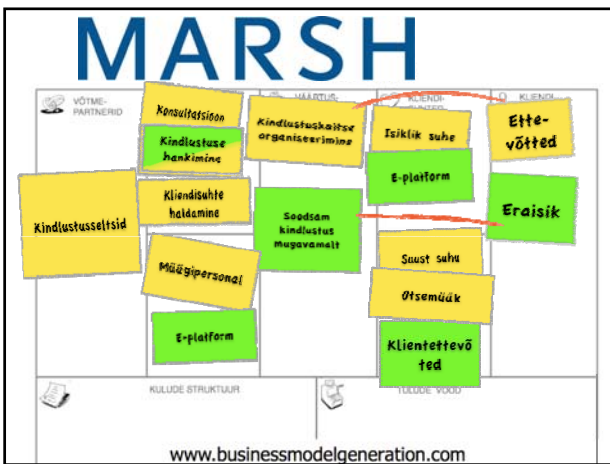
MARSH

VÕTME-PARTNERID

HÄÄRTUS-

KLIENDI-

KLIENDI-

Konsultatsioon

Kindlustuse hankimine

Kindlustuskaitse organiseerimine

Isiklik suhe

Ette-võtted

Kindlustusseltsid

Kliendisuhte haldamine

E-platform

Soodsam kindlustus mugavamalt

Eraisik

Müügipersonal

Saust suhu

Otsemüük

E-platform

Klientettevõted

KULUDE STRUKTUUR

TULUDE VOOD

www.businessmodelgeneration.com